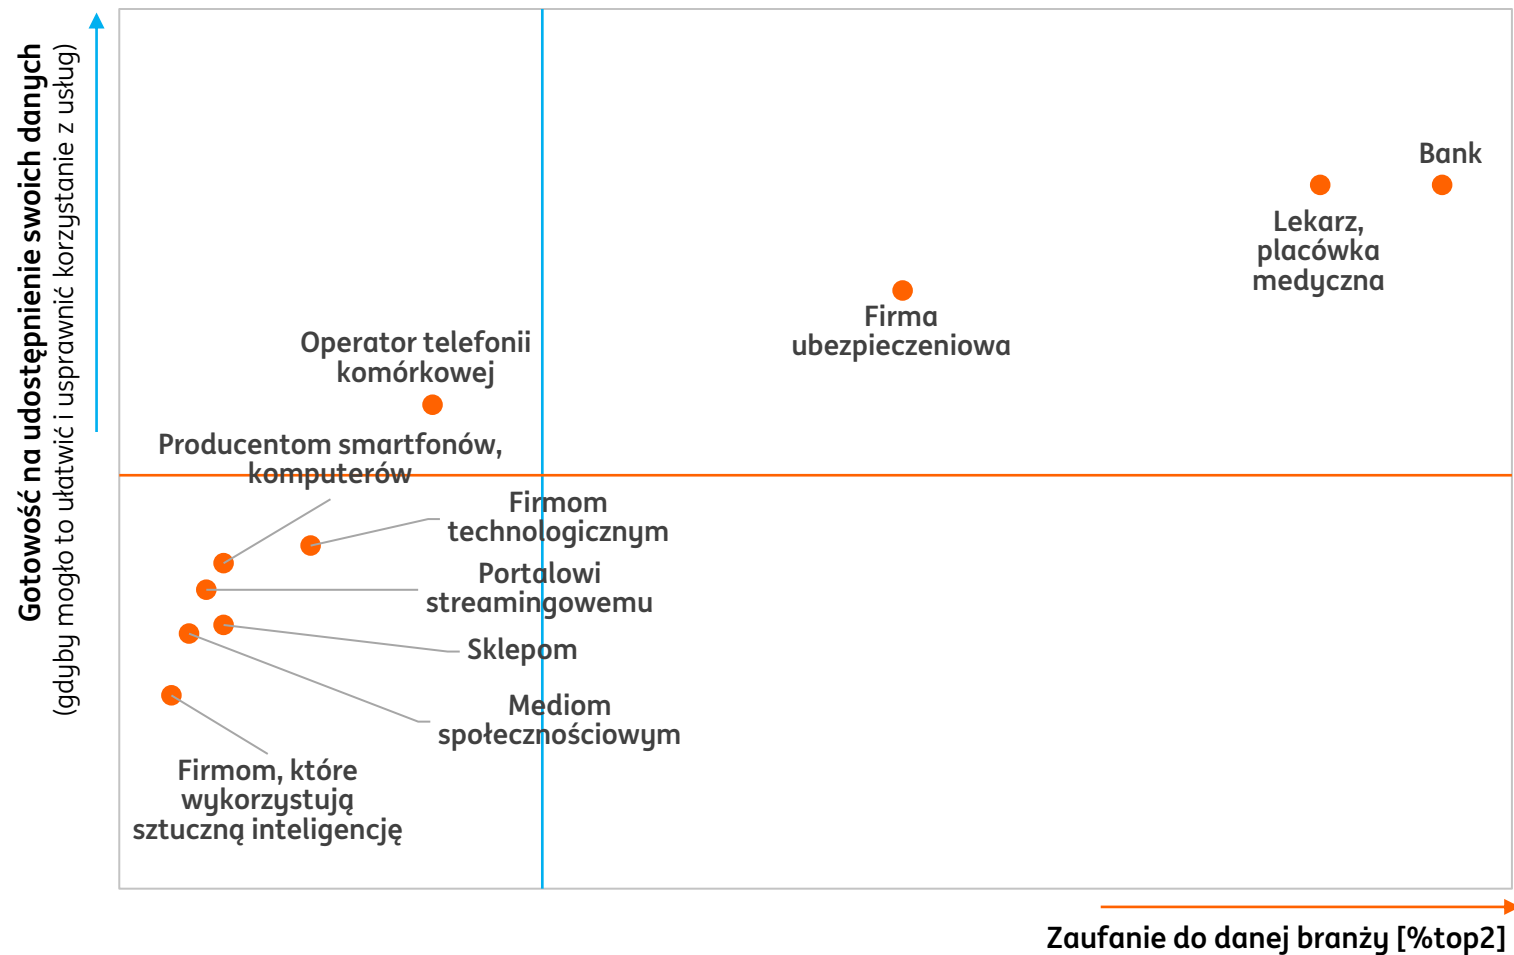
Gotowość na udostępnienie swoich danych
(gdyby mogło to ułatwić i usprawnić korzystanie z usług)

Bank

Lekarz, placówka medyczna

Firma ubezpieczeniowa

Operator telefonii komórkowej

Producentom smartfonów, komputerów

Firmom technologicznym

Portalowi streamingowemu

Sklepom

Mediom społecznościowym

Firmom, które wykorzystują sztuczną inteligencję

Zaufanie do danej branży [%top2]